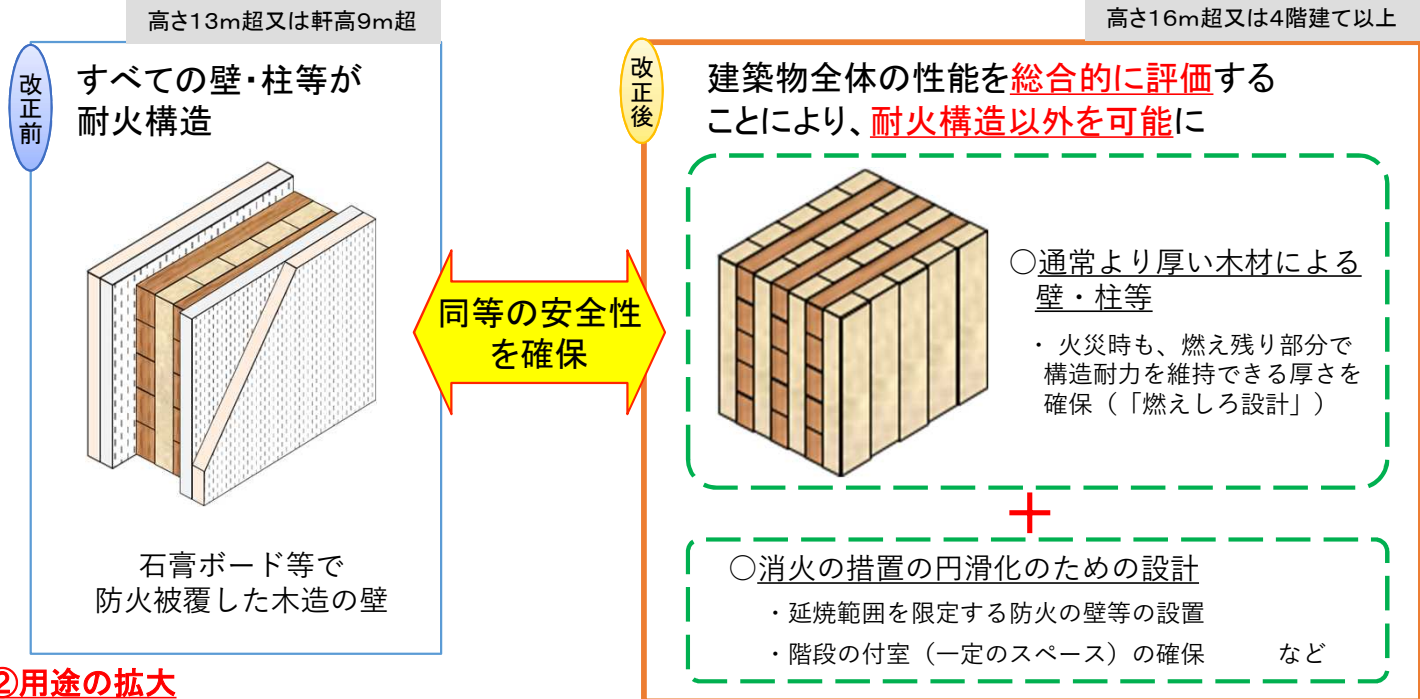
高さ13m超又は軒高9m超

改正前

すべての壁・柱等が耐火構造

石膏ボード等で防火被覆した木造の壁

同等の安全性を確保

高さ16m超又は4階建て以上

改正後

建築物全体の性能を総合的に評価することにより、耐火構造以外を可能に

○通常より厚い木材による壁・柱等

・火災時も、燃え残り部分で構造耐力を維持できる厚さを確保（「燃えしろ設計」）

＋

○消火の措置の円滑化のための設計

・延焼範囲を限定する防火の壁等の設置

・階段の付室（一定のスペース）の確保　　など

②用途の拡大